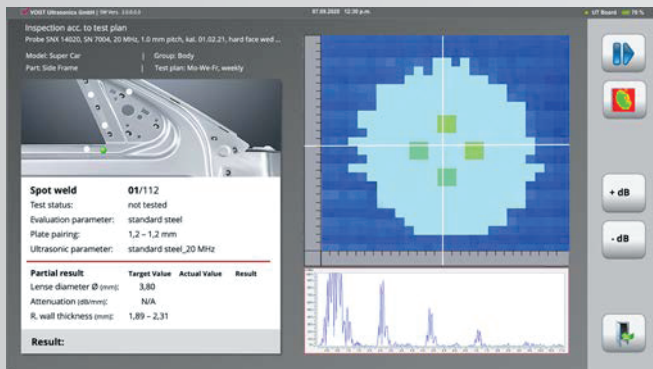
VOIGT Ultrasonics GmbH | SW Vers. 3.0.0.0    07.09.2020 12:30 p.m.    UT Board 79 %

Inspection acc. to test plan
Probe SNX 14020, SN 7004, 20 MHz, 1.0 mm pitch, kal. 01.02.21, hard face wed ...

Model: Super Car | Group: Body
Part: Side Frame | Test plan: Mo-We-Fr, weekly

Spot weld 01/112
Test status: not tested
Evaluation parameter: standard steel
Plate pairing: 1,2 – 1,2 mm
Ultrasonic parameter: standard steel_20 MHz

| Partial result | Target Value | Actual Value | Result |
|---|---|---|---|
| Lense diameter Ø (mm): | 3,80 | | |
| Attenuation (dB/mm): | N/A | | |
| R. wall thickness (mm): | 1,89 – 2,31 | | |

Result:

+ dB
- dB